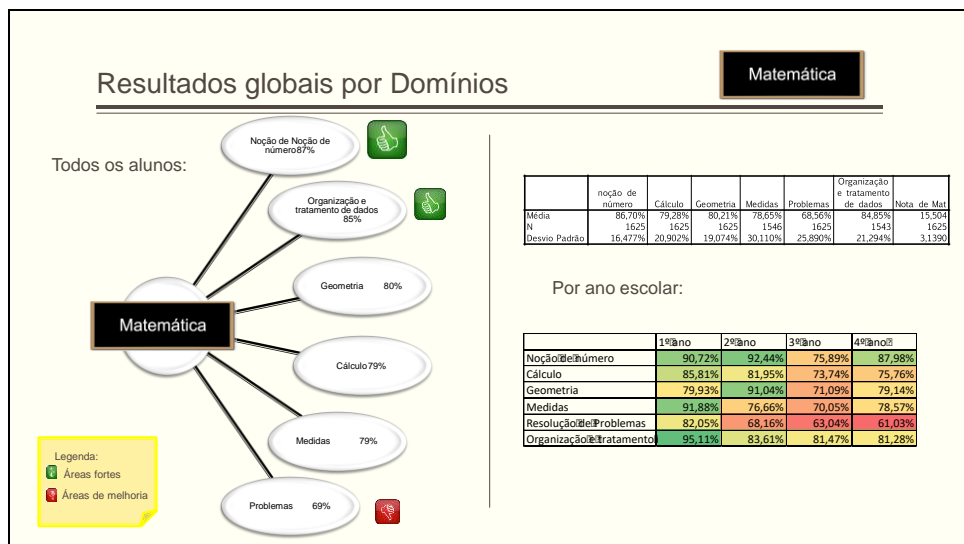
Resultados globais por Domínios

Matemática

Todos os alunos:

Noção de Noção de número87%

Organização e tratamento de dados 85%

Geometria 80%

Cálculo79%

Medidas 79%

Problemas 69%

Matemática

Legenda:
Áreas fortes
Áreas de melhoria

| | noção de número | Cálculo | Geometria | Medidas | Problemas | Organização e tratamento de dados | Nota de Mat |
|---|---|---|---|---|---|---|---|
| Média | 86,70% | 79,28% | 80,21% | 78,65% | 68,56% | 84,85% | 15,504 |
| N | 1625 | 1625 | 1625 | 1546 | 1625 | 1543 | 1625 |
| Desvio Padrão | 16,477% | 20,902% | 19,074% | 30,110% | 25,890% | 21,294% | 3,1390 |

Por ano escolar:

| | 1º ano | 2º ano | 3º ano | 4º ano |
|---|---|---|---|---|
| Noção de número | 90,72% | 92,44% | 75,89% | 87,98% |
| Cálculo | 85,81% | 81,95% | 73,74% | 75,76% |
| Geometria | 79,93% | 91,04% | 71,09% | 79,14% |
| Medidas | 91,88% | 76,66% | 70,05% | 78,57% |
| Resolução de Problemas | 82,05% | 68,16% | 63,04% | 61,03% |
| Organização e tratamento | 95,11% | 83,61% | 81,47% | 81,28% |